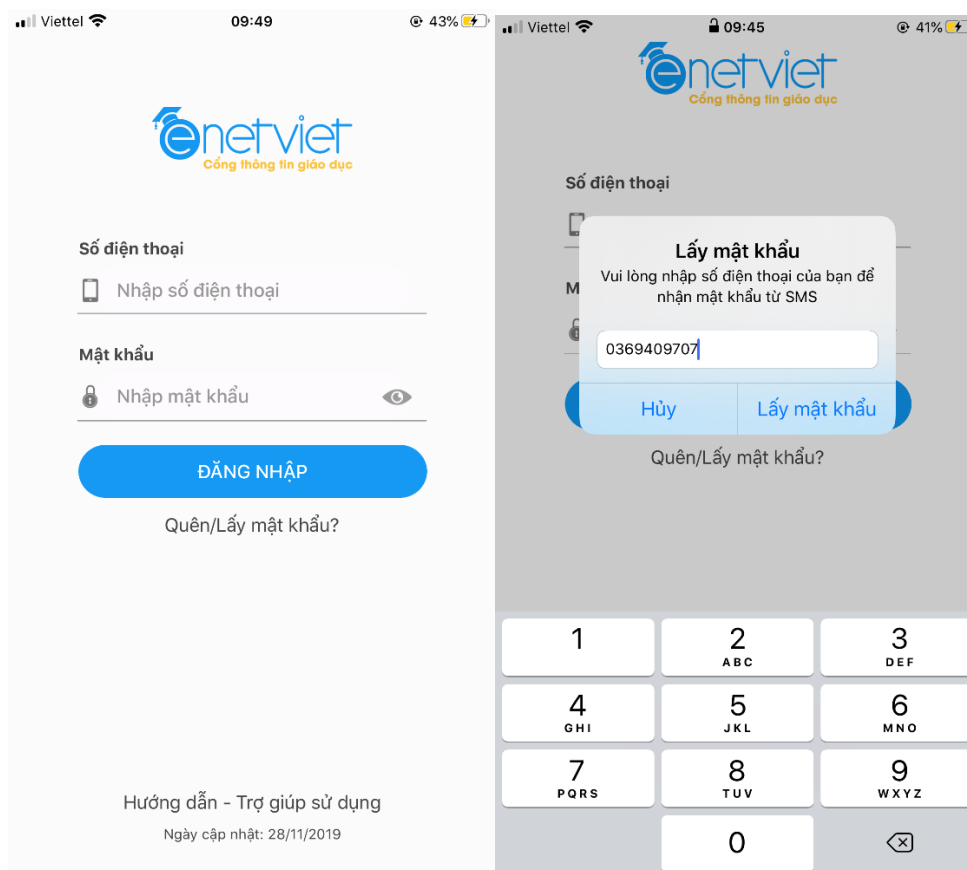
Viettel 09:49 43%

enetviet
Cổng thông tin giáo dục

Số điện thoại

Nhập số điện thoại

Mật khẩu

Nhập mật khẩu

ĐĂNG NHẬP

Quên/Lấy mật khẩu?

Hướng dẫn - Trợ giúp sử dụng

Ngày cập nhật: 28/11/2019

Viettel 09:45 41%

enetviet
Cổng thông tin giáo dục

Số điện thoại

M

Lấy mật khẩu
Vui lòng nhập số điện thoại của bạn để nhận mật khẩu từ SMS

0369409707

Hủy
Lấy mật khẩu

Quên/Lấy mật khẩu?

1
2 ABC
3 DEF
4 GHI
5 JKL
6 MNO
7 PQRS
8 TUV
9 WXYZ
0